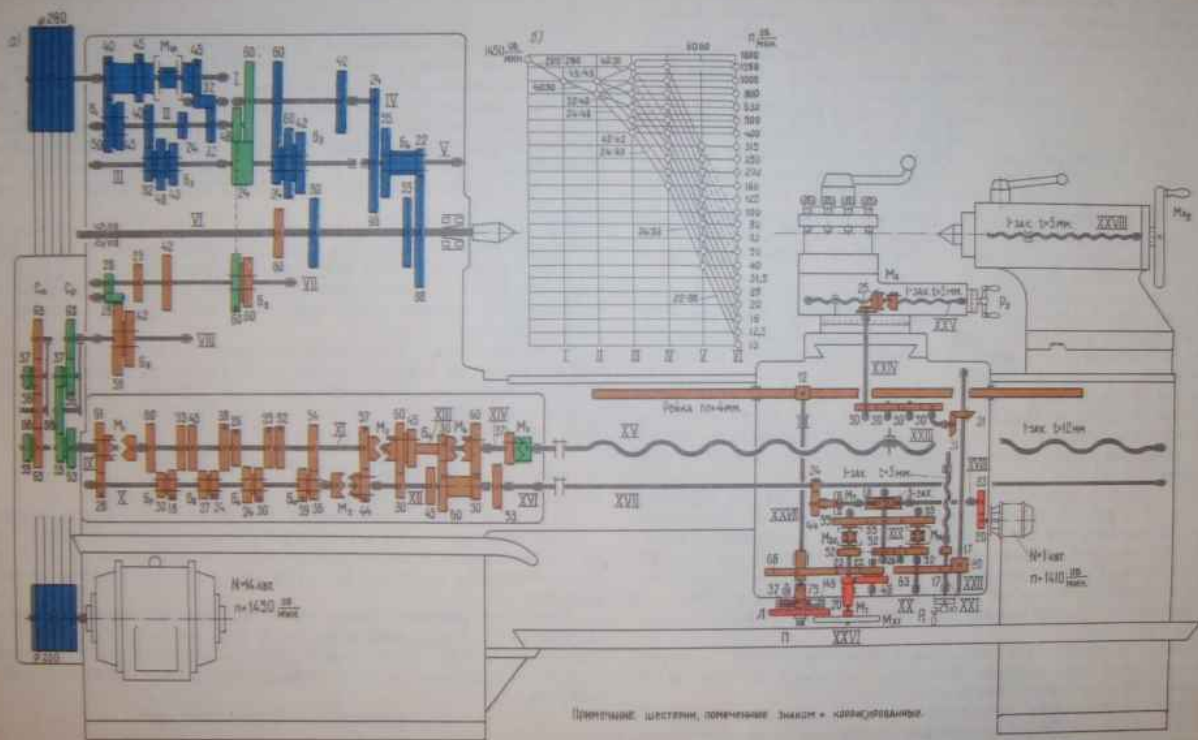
ø260
40 45 Mн 45
I
60 60 41
II
III
IV
V
VI
VII
VIII
1450 об/мин
n об/мин
1600
1250
1000
800
630
500
400
315
250
200
160
125
100
80
63
50
40
31,5
25
20
16
12,5
10
I II III IV V VI
24:36
22:88
Рейка t=4мм
XV
XVII
XIII XIV
X XI XII
XVI
XXV
XXIV
XXIII
XXII
XX XXI
XXVI
XXVIII
Mкр
Pу
N=1 квт
n=1410 об/мин
N=14 квт
n=1450 об/мин
ø260
1-зах. t=12мм
1-зах. t=5мм
1-зах. t=5мм
1-зах. t=3мм
П
Примечание: шестерни, помеченные знаком *, корригированные.